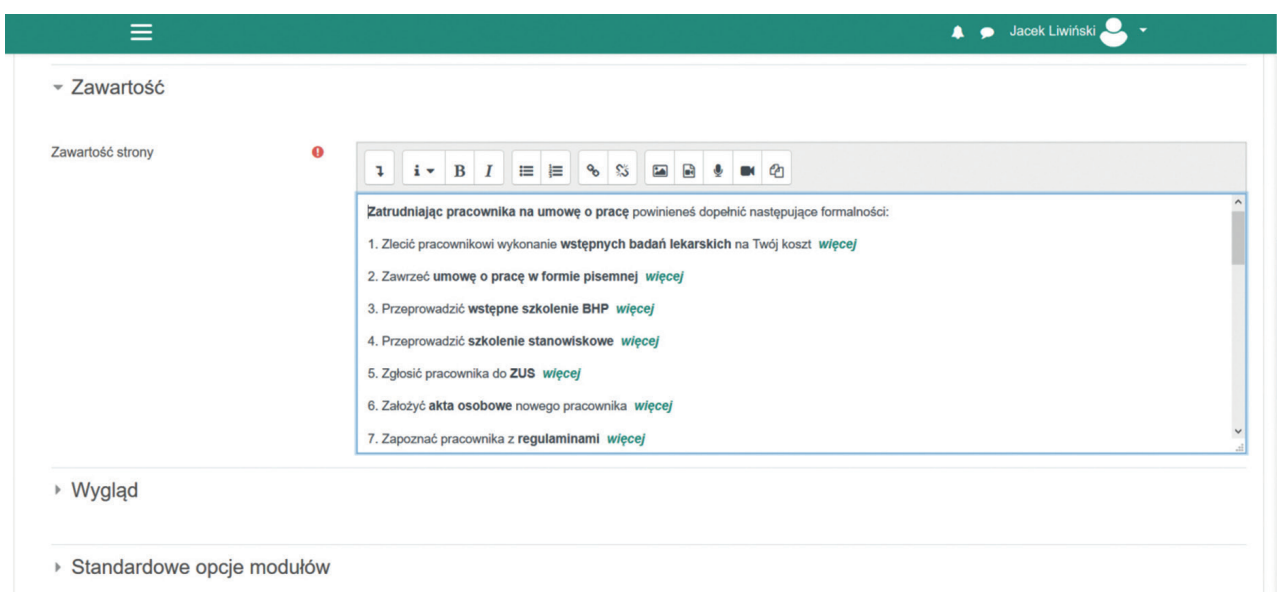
Jacek Liwiński

Zawartość

Zawartość strony

Zatrudniając pracownika na umowę o pracę powinieneś dopełnić następujące formalności:

1. Zlecić pracownikowi wykonanie wstępnych badań lekarskich na Twój koszt więcej

2. Zawrzeć umowę o pracę w formie pisemnej więcej

3. Przeprowadzić wstępne szkolenie BHP więcej

4. Przeprowadzić szkolenie stanowiskowe więcej

5. Zgłosić pracownika do ZUS więcej

6. Założyć akta osobowe nowego pracownika więcej

7. Zapoznać pracownika z regulaminami więcej

Wygląd

Standardowe opcje modułów